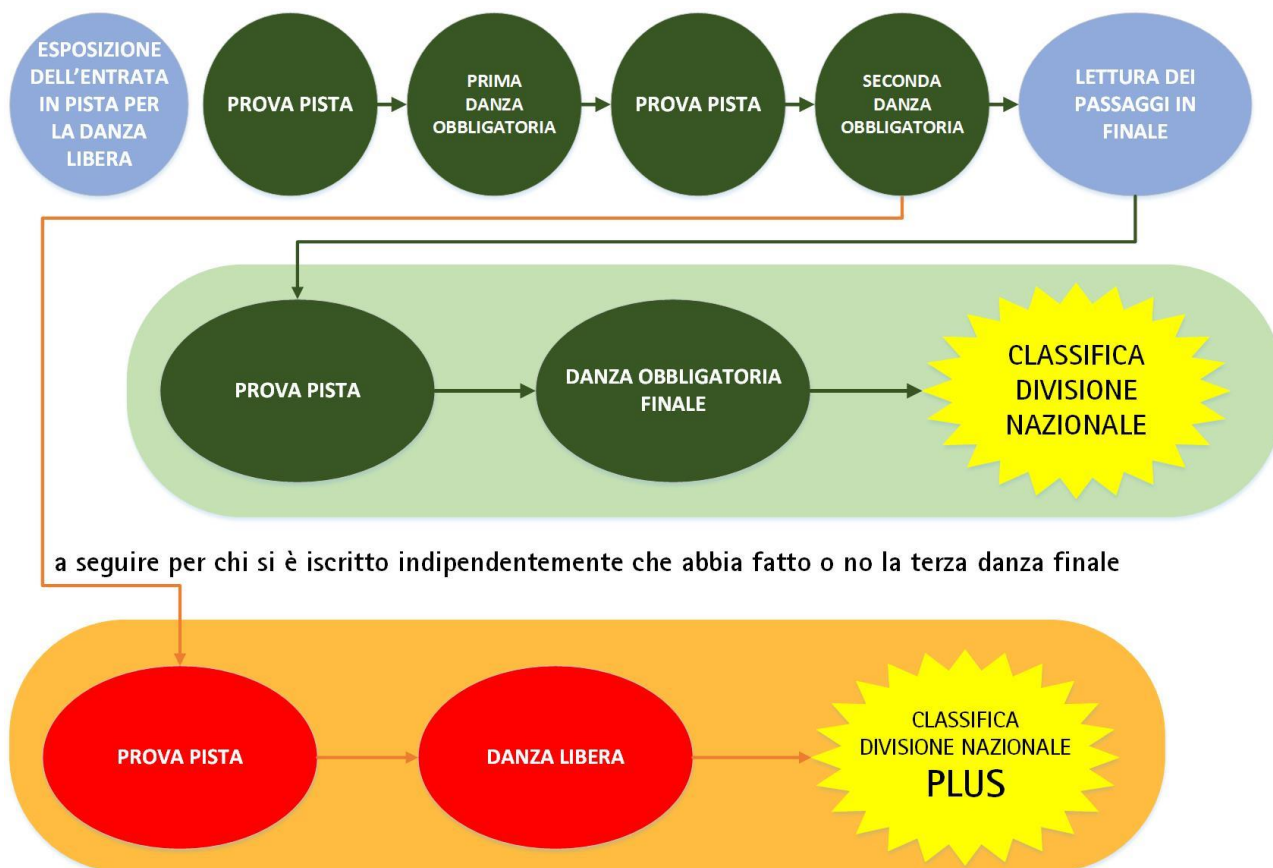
ESPOSIZIONE DELL'ENTRATA IN PISTA PER LA DANZA LIBERA

PROVA PISTA

PRIMA DANZA OBBLIGATORIA

PROVA PISTA

SECONDA DANZA OBBLIGATORIA

LETTURA DEI PASSAGGI IN FINALE

PROVA PISTA

DANZA OBBLIGATORIA FINALE

CLASSIFICA DIVISIONE NAZIONALE

a seguire per chi si è iscritto indipendentemente che abbia fatto o no la terza danza finale

PROVA PISTA

DANZA LIBERA

CLASSIFICA DIVISIONE NAZIONALE PLUS